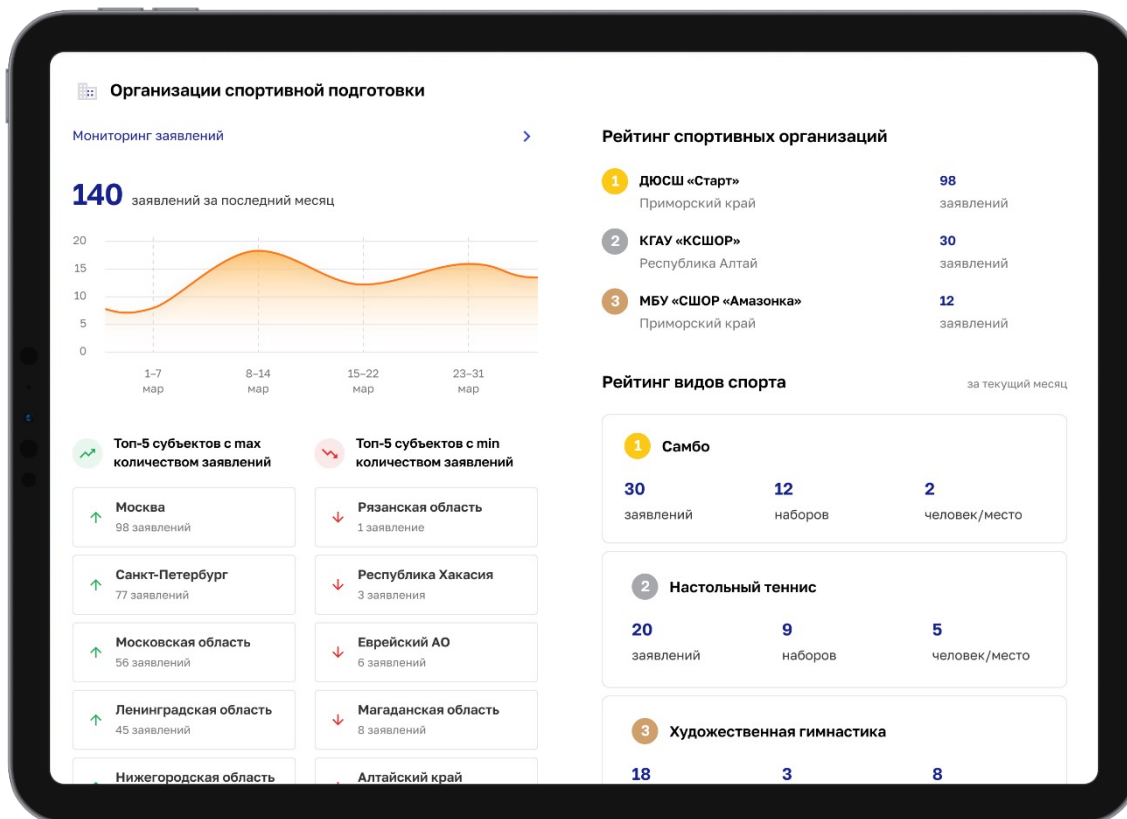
Организации спортивной подготовки

Мониторинг заявлений >

140 заявлений за последний месяц

20
15
10
5
0

1–7 мар
8–14 мар
15–22 мар
23–31 мар

Топ-5 субъектов с max количеством заявлений

Топ-5 субъектов с min количеством заявлений

Москва
98 заявлений

Санкт-Петербург
77 заявлений

Московская область
56 заявлений

Ленинградская область
45 заявлений

Нижегородская область

Рязанская область
1 заявление

Республика Хакасия
3 заявления

Еврейский АО
6 заявлений

Магаданская область
8 заявлений

Алтайский край

Рейтинг спортивных организаций

1 ДЮСШ «Старт»
Приморский край
98 заявлений

2 КГАУ «КСШОР»
Республика Алтай
30 заявлений

3 МБУ «СШОР «Амазонка»
Приморский край
12 заявлений

Рейтинг видов спорта

за текущий месяц

1 Самбо
30 заявлений
12 наборов
2 человек/место

2 Настольный теннис
20 заявлений
9 наборов
5 человек/место

3 Художественная гимнастика
18
3
8